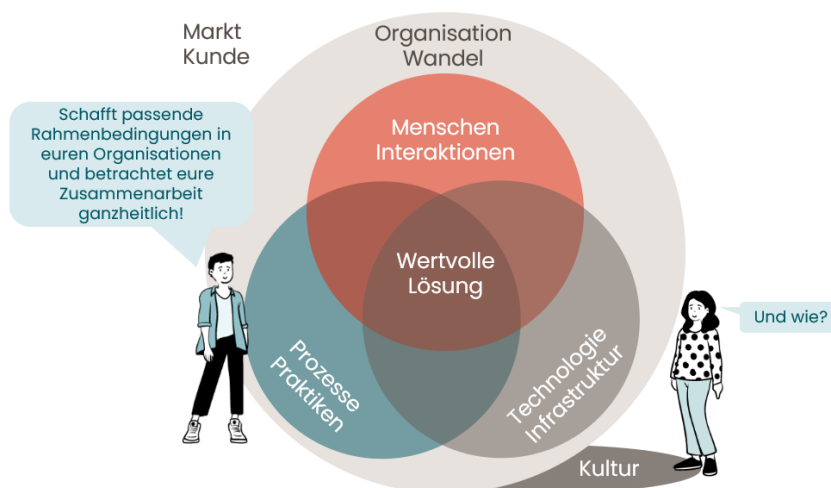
Markt
Kunde

Organisation
Wandel

Schafft passende Rahmenbedingungen in euren Organisationen und betrachtet eure Zusammenarbeit ganzheitlich!

Menschen
Interaktionen

Wertvolle
Lösung

Prozesse
Praktiken

Technologie
Infrastruktur

Und wie?

Kultur